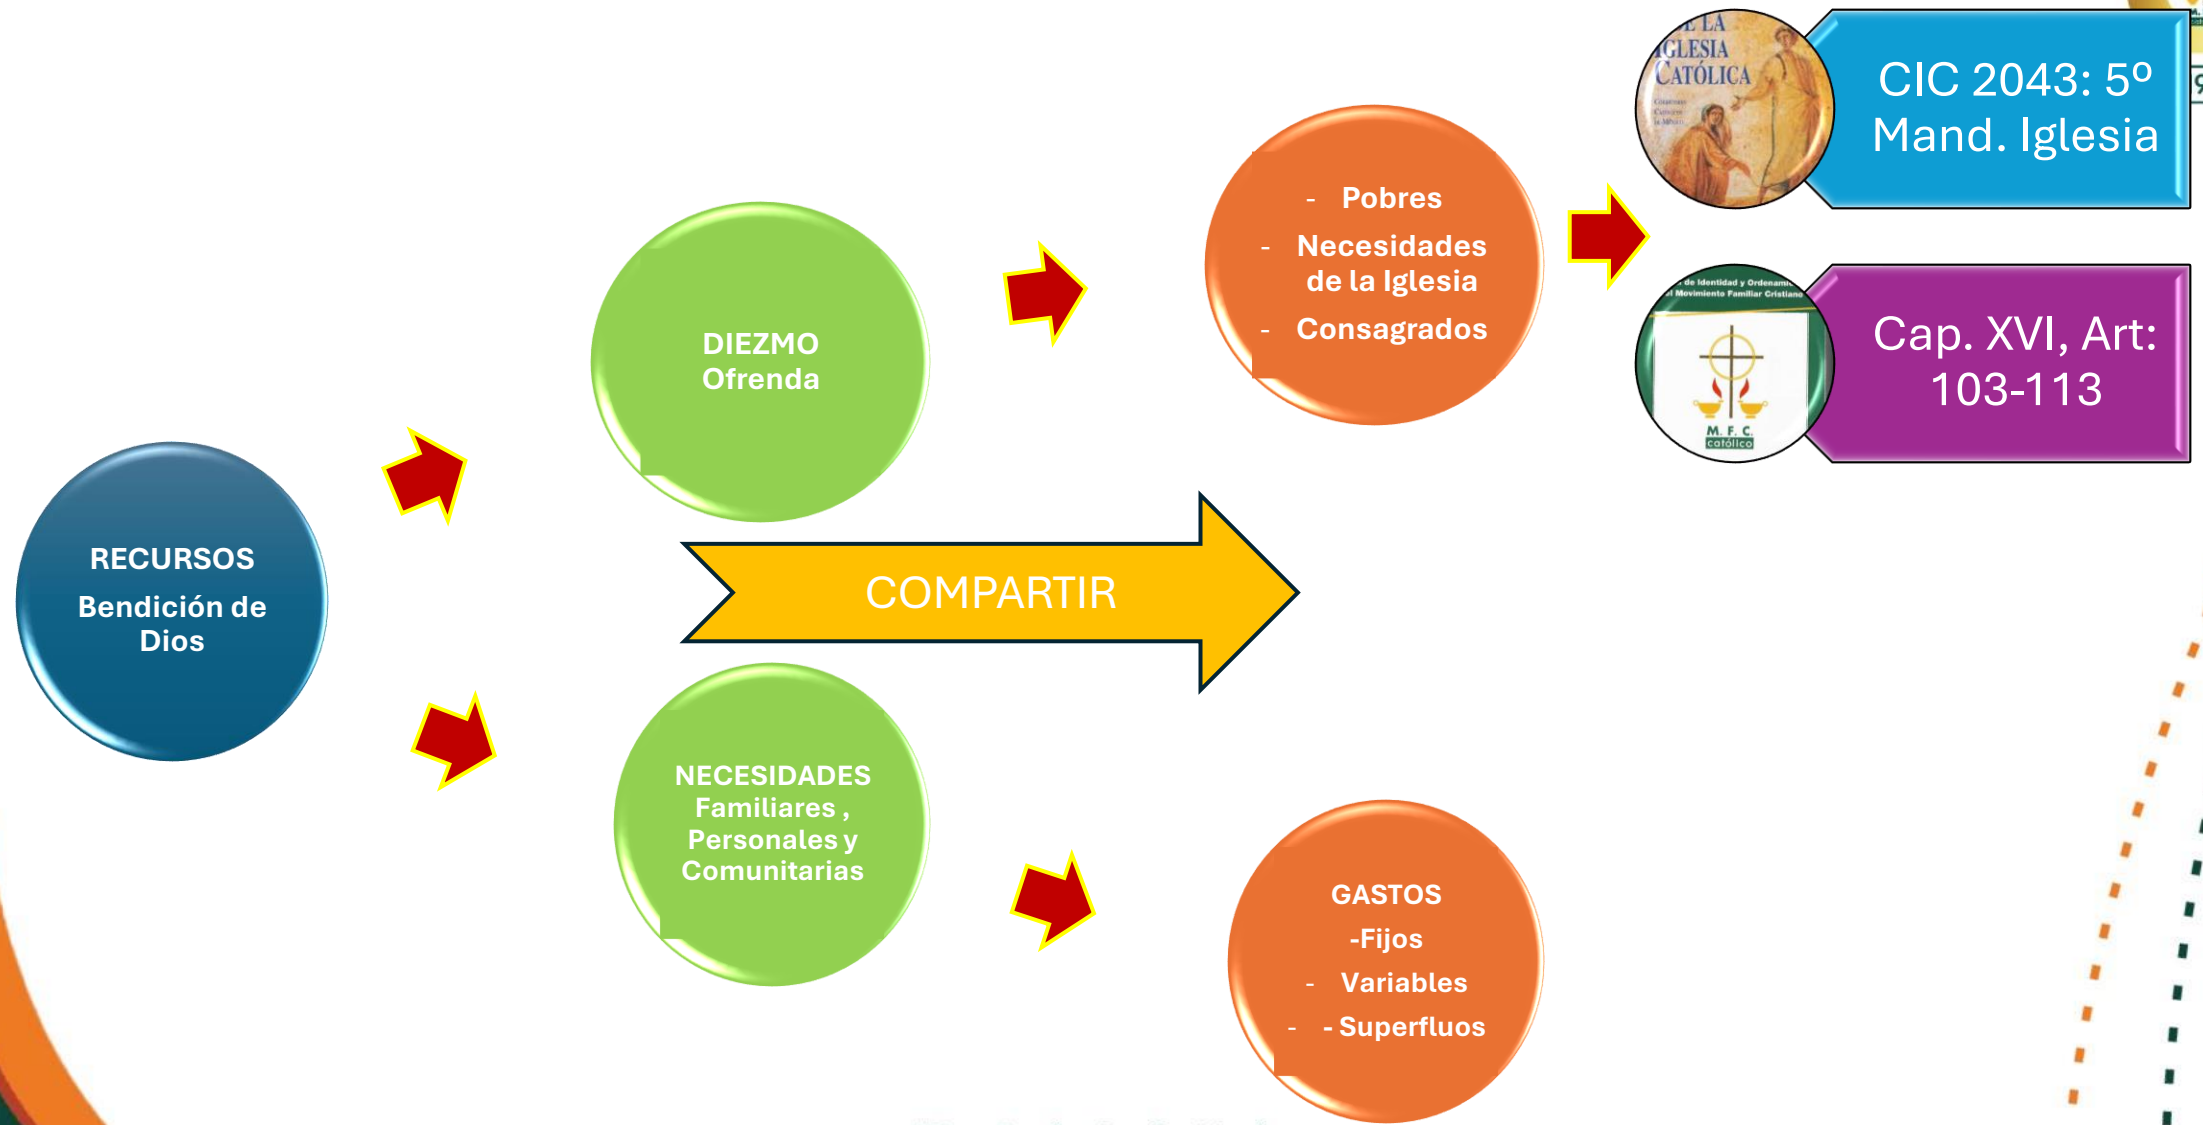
RECURSOS
Bendición de Dios

DIEZMO
Ofrenda

NECESIDADES
Familiares , Personales y Comunitarias

COMPARTIR

- Pobres
- Necesidades de la Iglesia
- Consagrados

GASTOS
-Fijos
- Variables
- - Superfluos

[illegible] LA IGLESIA CATÓLICA

CIC 2043: 5º Mand. Iglesia

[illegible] de Identidad y Ordenami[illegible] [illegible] Movimiento Familiar Cristiano
M. F. C.
católico

Cap. XVI, Art: 103-113